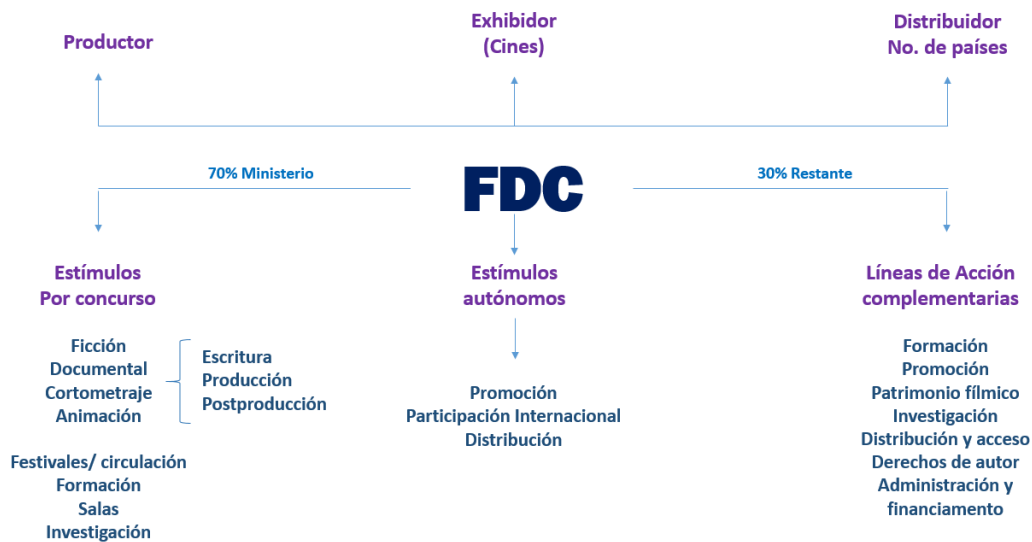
Productor

Exhibidor
(Cines)

Distribuidor
No. de países

70% Ministerio

FDC

30% Restante

Estímulos
Por concurso

Ficción
Documental
Cortometraje
Animación

Escritura
Producción
Postproducción

Festivales/ circulación
Formación
Salas
Investigación

Estímulos
autónomos

Promoción
Participación Internacional
Distribución

Líneas de Acción
complementarias

Formación
Promoción
Patrimonio fílmico
Investigación
Distribución y acceso
Derechos de autor
Administración y financiamento